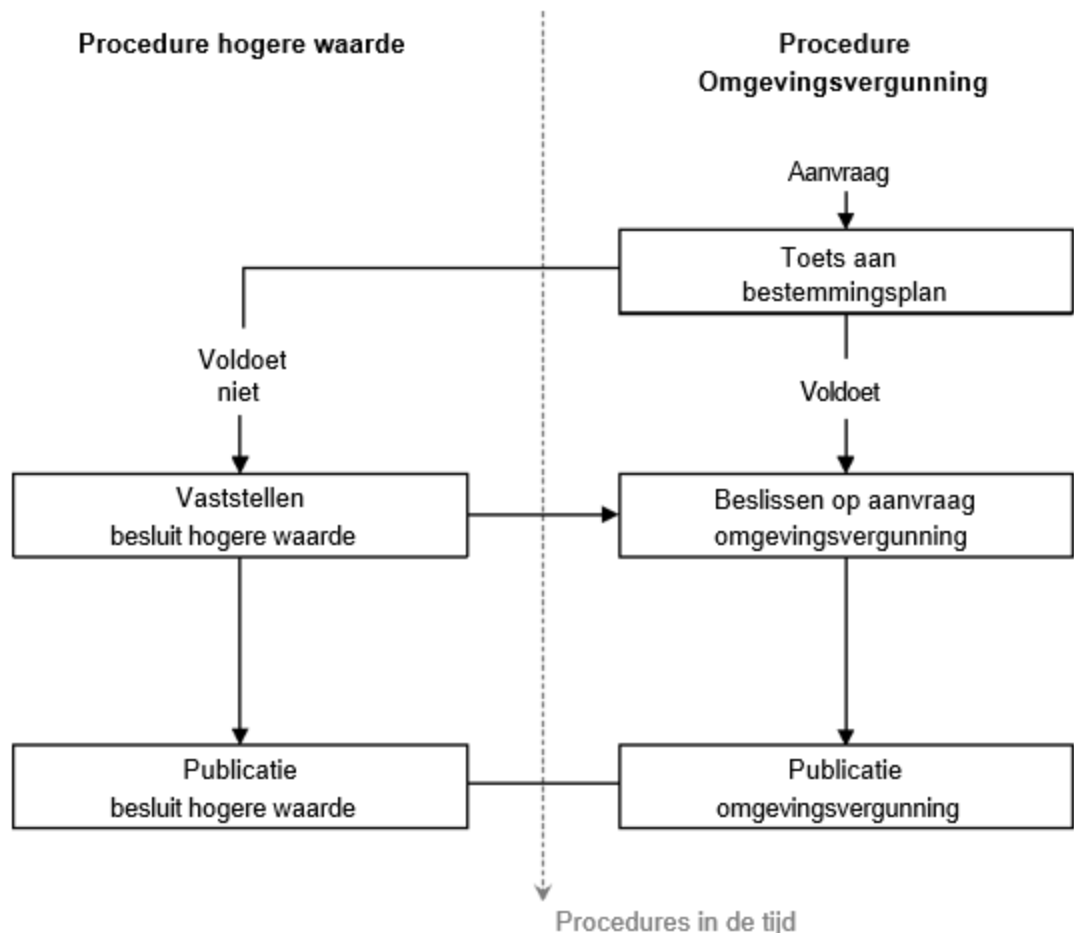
Procedure hogere waarde

Procedure Omgevingsvergunning

Aanvraag

Toets aan bestemmingsplan

Voldoet niet

Voldoet

Vaststellen besluit hogere waarde

Beslissen op aanvraag omgevingsvergunning

Publicatie besluit hogere waarde

Publicatie omgevingsvergunning

Procedures in de tijd